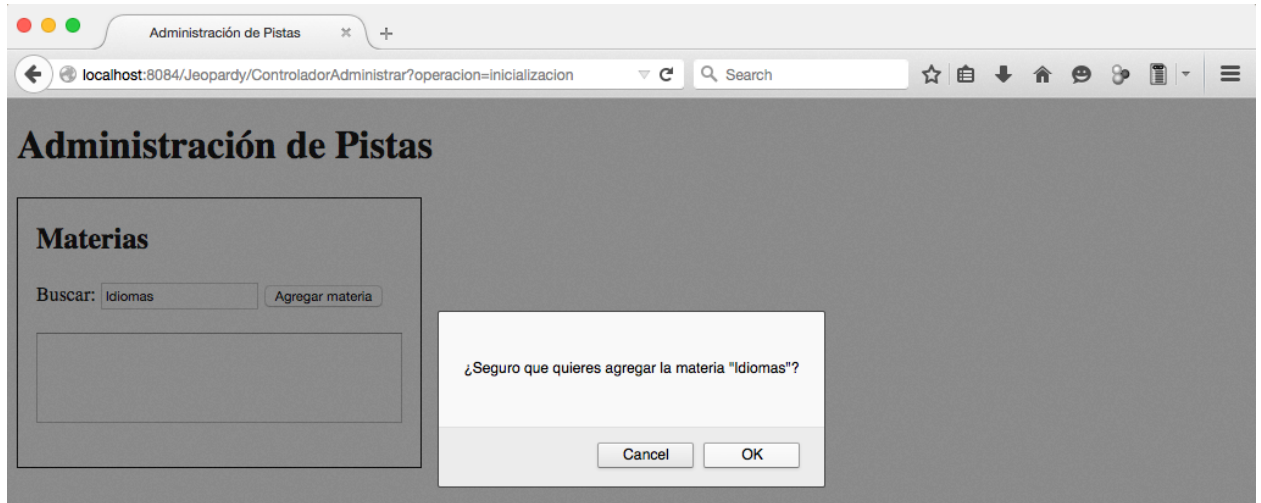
Administración de Pistas

localhost:8084/Jeopardy/ControladorAdministrar?operacion=inicializacion

Search

Administración de Pistas

Materias

Buscar: Idiomas Agregar materia

¿Seguro que quieres agregar la materia "Idiomas"?

Cancel OK